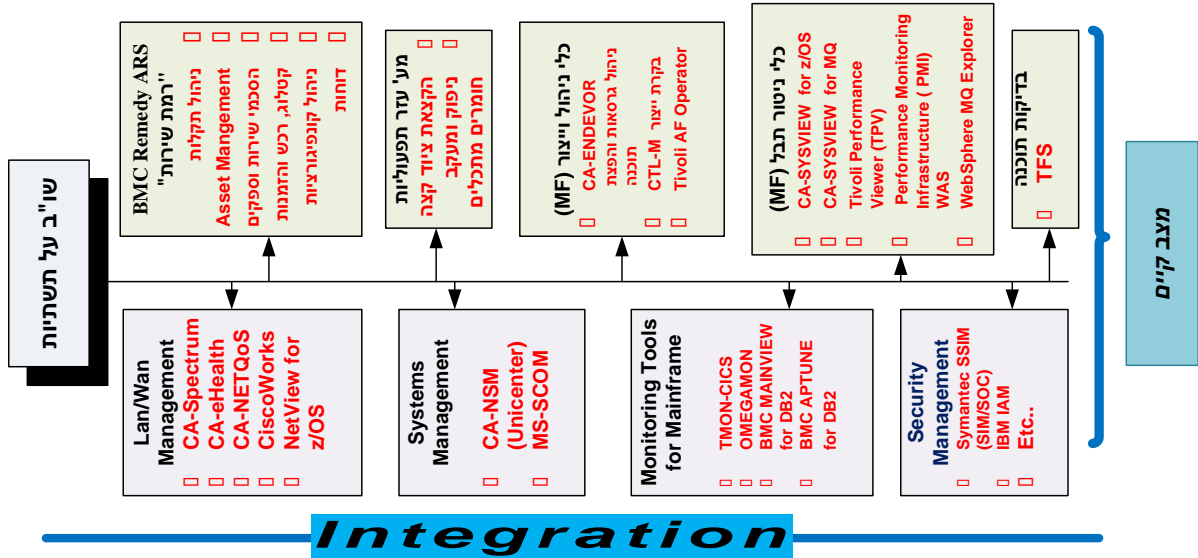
BMC Remedy ARS
"רמת שירות"
ניהול תקלות
Asset Mangement
הסכמי שירות וספקים
קטלוג, רכש והזמנות
ניהול קונפיגורציות
דוחות

מע' עזר תפעוליות
הקצאת ציוד קצה
ניפוק ומעקב חומרים מתכלים

כלי ניהול ייצור (MF)
CA-ENDEVOR
ניהול גרסאות והפצת תוכנה
CTL-M בקרת ייצור
Tivoli AF Operator

כלי ניטור תבל (MF)
CA-SYSVIEW for z/OS
CA-SYSVIEW for MQ
Tivoli Performance Viewer (TPV)
Performance Monitoring Infrastructure ( PMI)
WAS
WebSphere MQ Explorer

בדיקות תוכנה
TFS

שו"ב על תשתיות

מצב קיים

Lan/Wan Management
CA-Spectrum
CA-eHealth
CA-NETQoS
CiscoWorks
NetView for z/OS

Systems Management
CA-NSM (Unicenter)
MS-SCOM

Monitoring Tools for Mainframe
TMON-CICS
OMEGAMON
BMC MAINVIEW for DB2
BMC APTUNE for DB2

Security Management
Symantec SSIM (SIM/SOC)
IBM IAM
Etc..

Integration